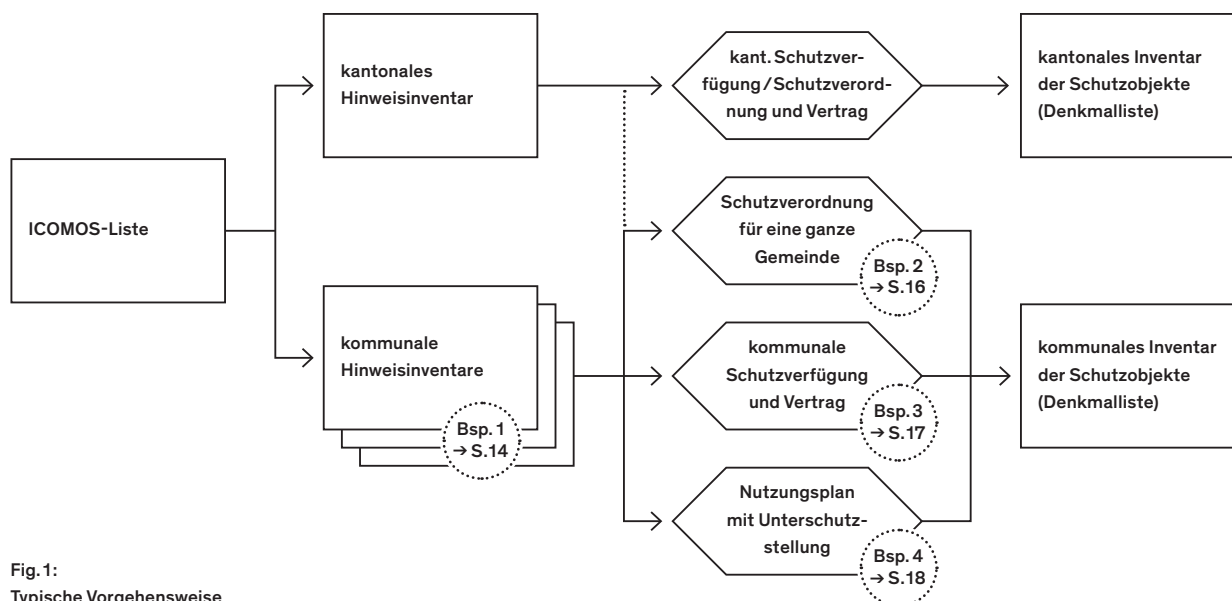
ICOMOS-Liste

kantonales Hinweisinventar

kommunale Hinweisinventare

Bsp. 1 → S.14

kant. Schutzverfügung / Schutzverordnung und Vertrag

kantonales Inventar der Schutzobjekte (Denkmalliste)

Schutzverordnung für eine ganze Gemeinde

Bsp. 2 → S.16

kommunale Schutzverfügung und Vertrag

Bsp. 3 → S.17

Nutzungsplan mit Unterschutzstellung

Bsp. 4 → S.18

kommunales Inventar der Schutzobjekte (Denkmalliste)

Fig. 1:
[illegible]